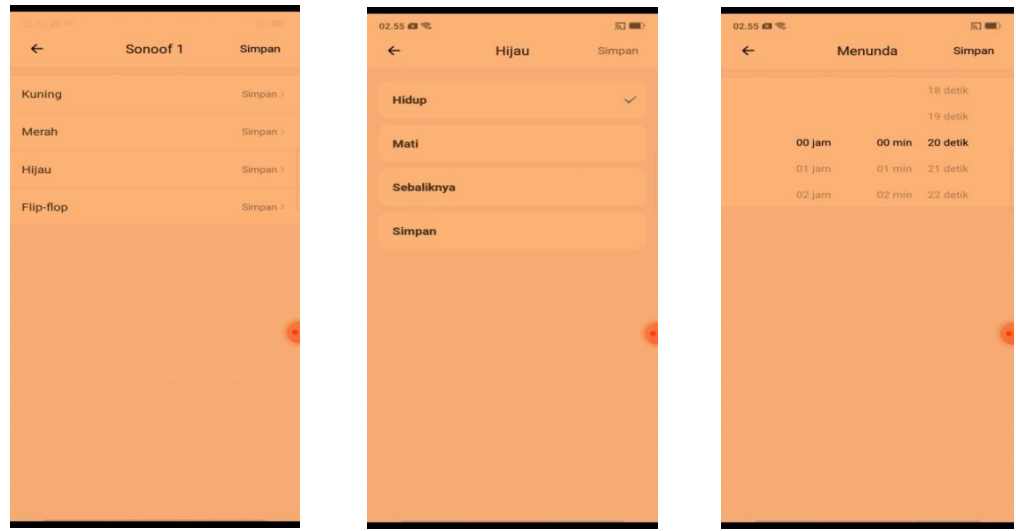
02.55
←
Sonoof 1
Simpan

Kuning
Simpan >
Merah
Simpan >
Hijau
Simpan >
Flip-flop
Simpan >

02.55
←
Hijau
Simpan

Hidup
✓
Mati
Sebaliknya
Simpan

02.55
←
Menunda
Simpan

18 detik
19 detik
00 jam
00 min
20 detik
01 jam
01 min
21 detik
02 jam
02 min
22 detik